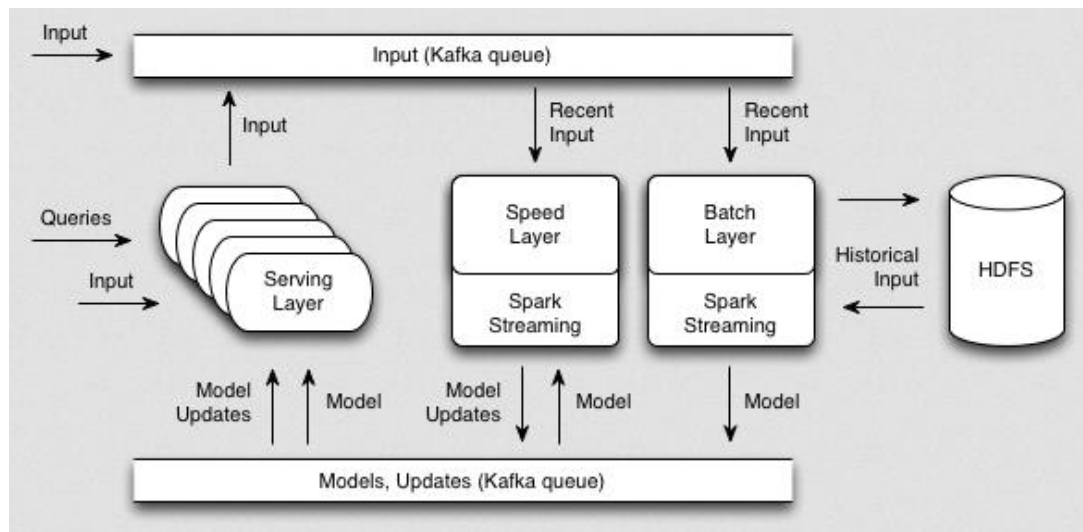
Input

Input (Kafka queue)

Input

Recent Input

Recent Input

Queries

Input

Serving Layer

Speed Layer

Spark Streaming

Batch Layer

Spark Streaming

Historical Input

HDFS

Model Updates

Model

Model Updates

Model

Model

Models, Updates (Kafka queue)